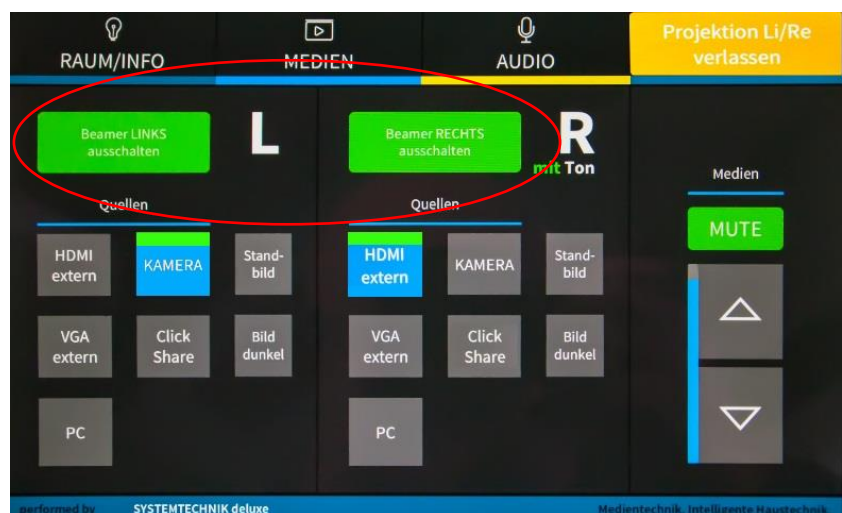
RAUM/INFO

MEDIEN

AUDIO

Projektion Li/Re verlassen

Beamer LINKS ausschalten

L

Quellen

HDMI extern

KAMERA

Stand-bild

VGA extern

Click Share

Bild dunkel

PC

Beamer RECHTS ausschalten

R
mit Ton

Quellen

HDMI extern

KAMERA

Stand-bild

VGA extern

Click Share

Bild dunkel

PC

Medien

MUTE

performed by SYSTEMTECHNIK deluxe

Medientechnik. Intelligente Haustechnik